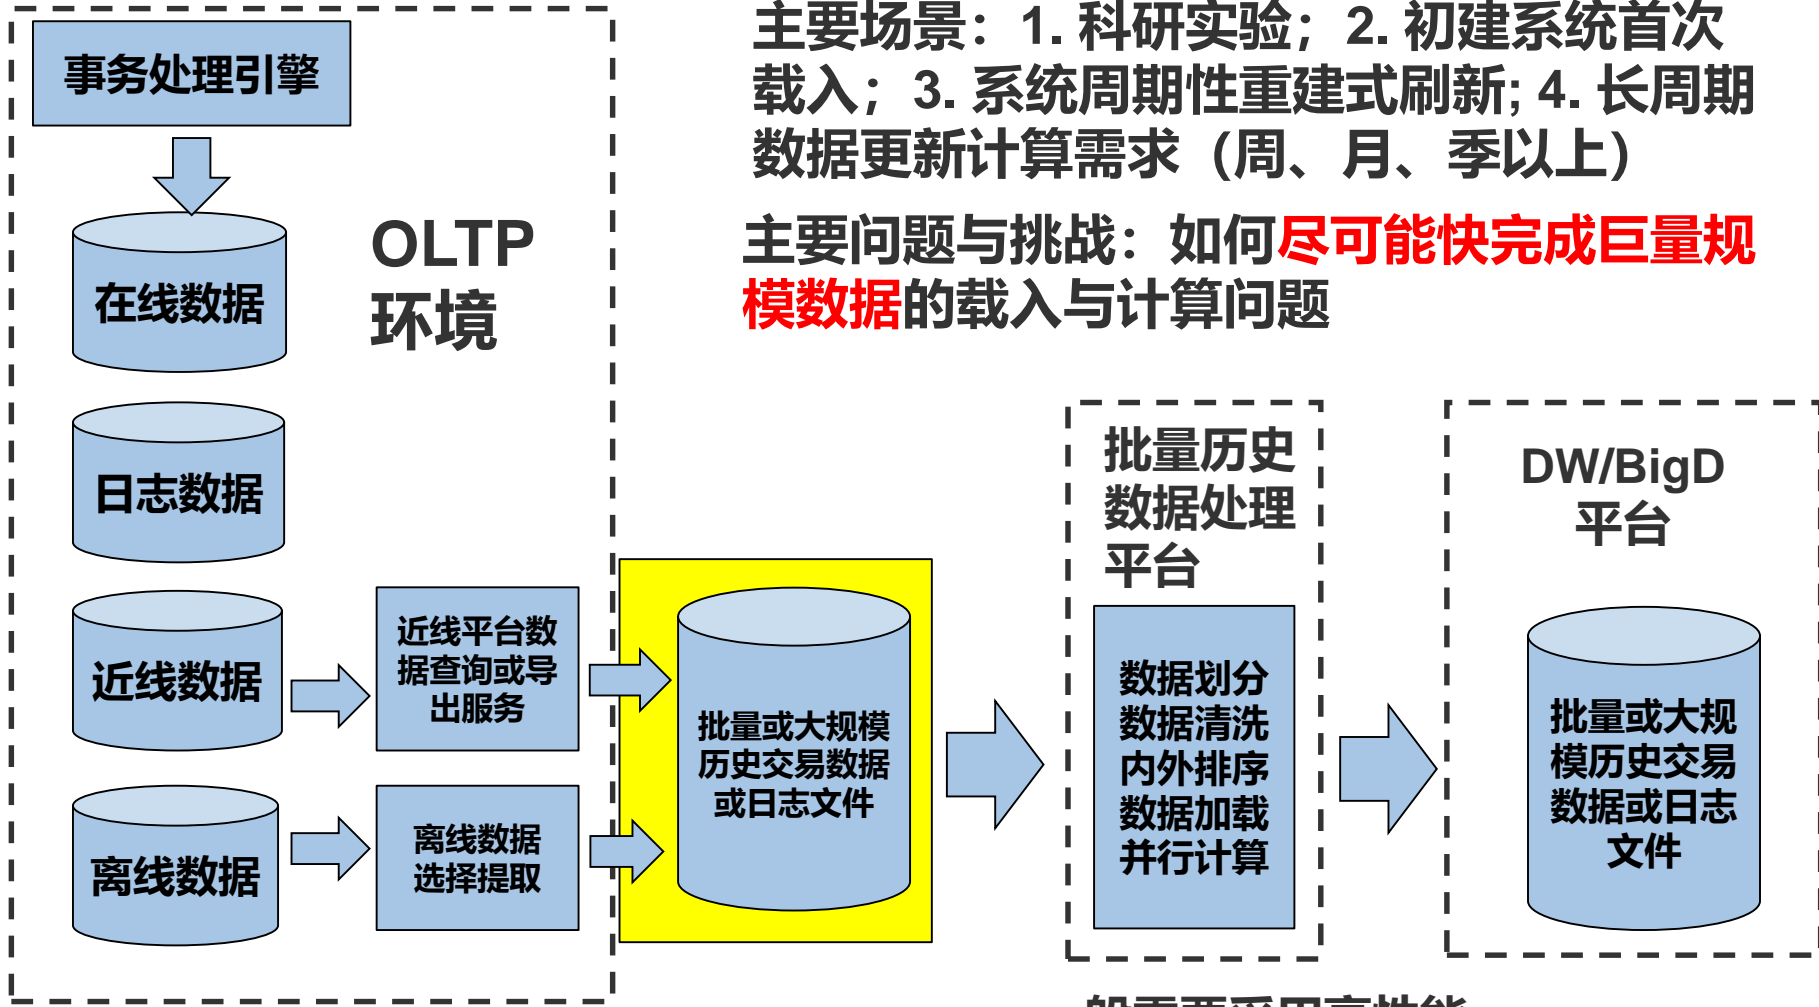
主要场景：1. 科研实验；2. 初建系统首次载入；3. 系统周期性重建式刷新; 4. 长周期数据更新计算需求（周、月、季以上）

主要问题与挑战：如何尽可能快完成巨量规模数据的载入与计算问题

事务处理引擎

在线数据

OLTP 环境

日志数据

近线数据

近线平台数据查询或导出服务

离线数据

离线数据选择提取

批量或大规模历史交易数据或日志文件

批量历史数据处理平台

数据划分 数据清洗 内外排序 数据加载 并行计算

DW/BigD 平台

批量或大规模历史交易数据或日志文件

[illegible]